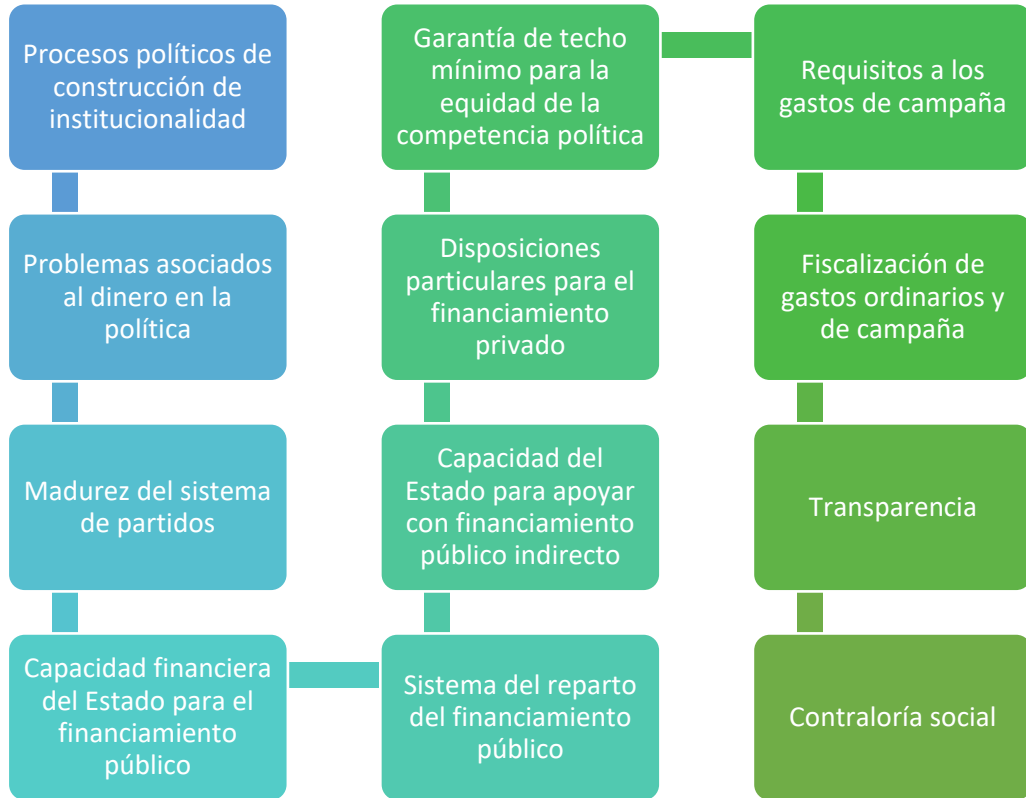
Procesos políticos de construcción de institucionalidad

Problemas asociados al dinero en la política

Madurez del sistema de partidos

Capacidad financiera del Estado para el financiamiento público

Sistema del reparto del financiamiento público

Capacidad del Estado para apoyar con financiamiento público indirecto

Disposiciones particulares para el financiamiento privado

Garantía de techo mínimo para la equidad de la competencia política

Requisitos a los gastos de campaña

Fiscalización de gastos ordinarios y de campaña

Transparencia

Contraloría social